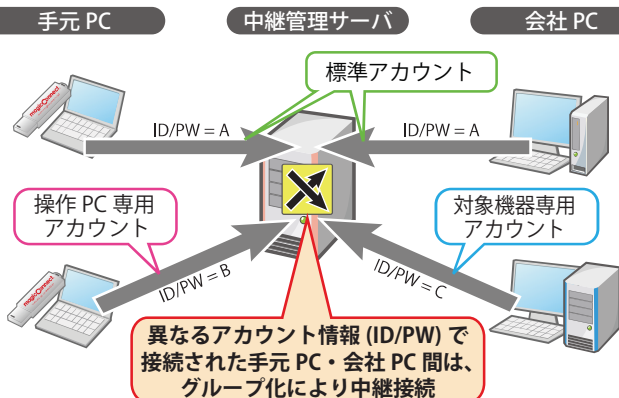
手元 PC

中継管理サーバ

会社 PC

標準アカウント

ID/PW = A

ID/PW = A

操作 PC 専用アカウント

対象機器専用アカウント

ID/PW = B

ID/PW = C

異なるアカウント情報 (ID/PW) で接続された手元 PC・会社 PC 間は、グループ化により中継接続